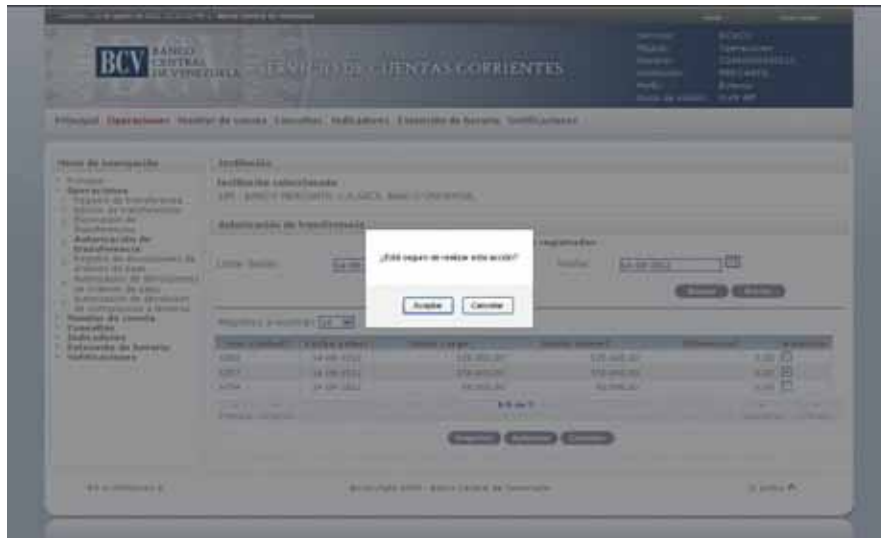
BCV BANCO CENTRAL DE VENEZUELA SISTEMA DE CUENTAS CORRIENTES

Principal Operaciones Monitor de cuenta Consultas Indicadores Extensión de horario Notificaciones

Menú de navegación

Institución

Institución seleccionada

Autorización de transferencia

¿Está seguro de realizar esta acción?

Aceptar Cancelar

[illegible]